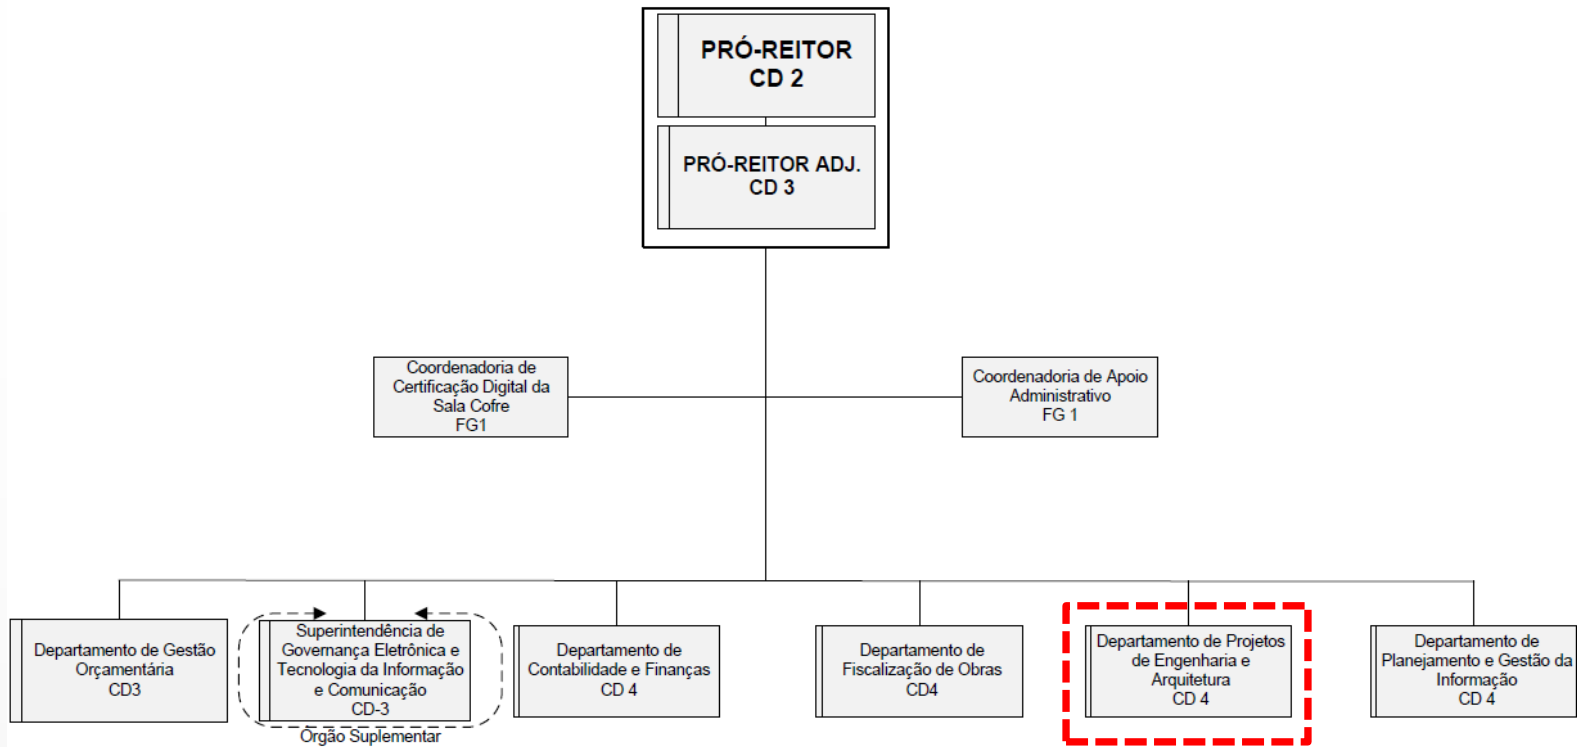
PRÓ-REITOR
CD 2

PRÓ-REITOR ADJ.
CD 3

Coordenadoria de Certificação Digital da Sala Cofre
FG1

Coordenadoria de Apoio Administrativo
FG 1

Departamento de Gestão Orçamentária
CD3

Superintendência de Governança Eletrônica e Tecnologia da Informação e Comunicação
CD-3

Órgão Suplementar

Departamento de Contabilidade e Finanças
CD 4

Departamento de Fiscalização de Obras
CD4

Departamento de Projetos de Engenharia e Arquitetura
CD 4

Departamento de Planejamento e Gestão da Informação
CD 4